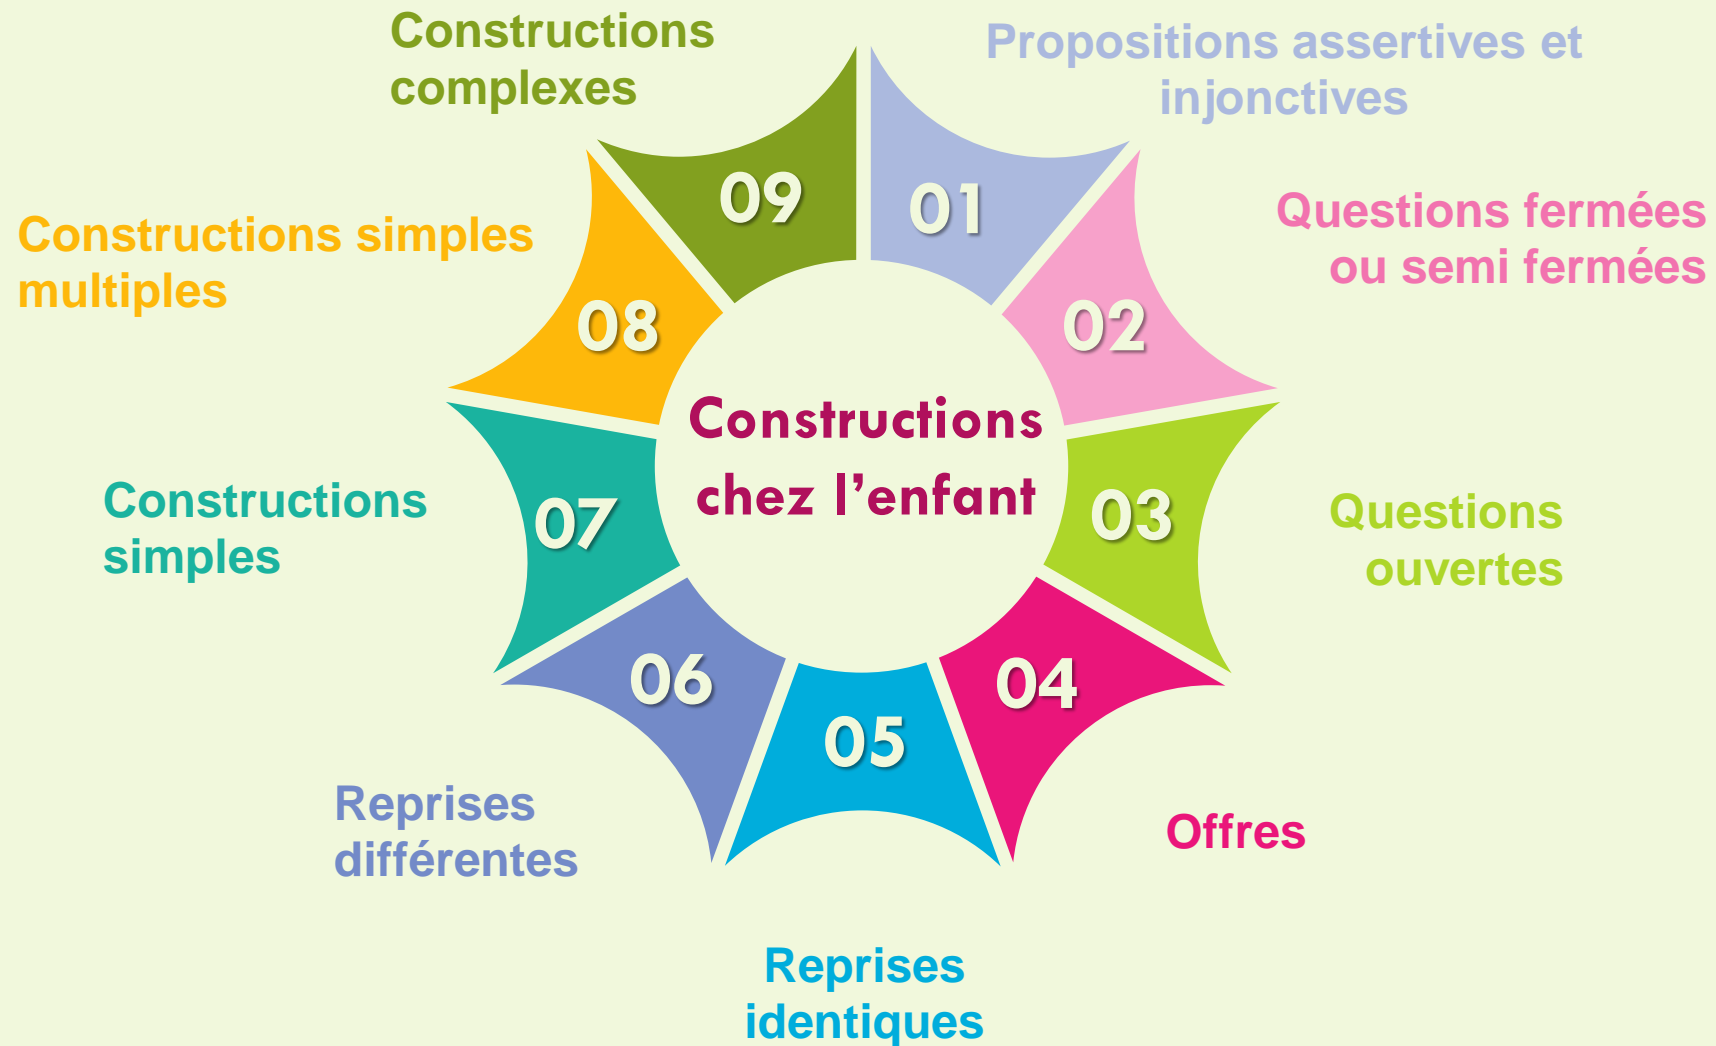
Constructions chez l’enfant

01
Propositions assertives et injonctives

02
Questions fermées ou semi fermées

03
Questions ouvertes

04
Offres

05
Reprises identiques

06
Reprises différentes

07
Constructions simples

08
Constructions simples multiples

09
Constructions complexes